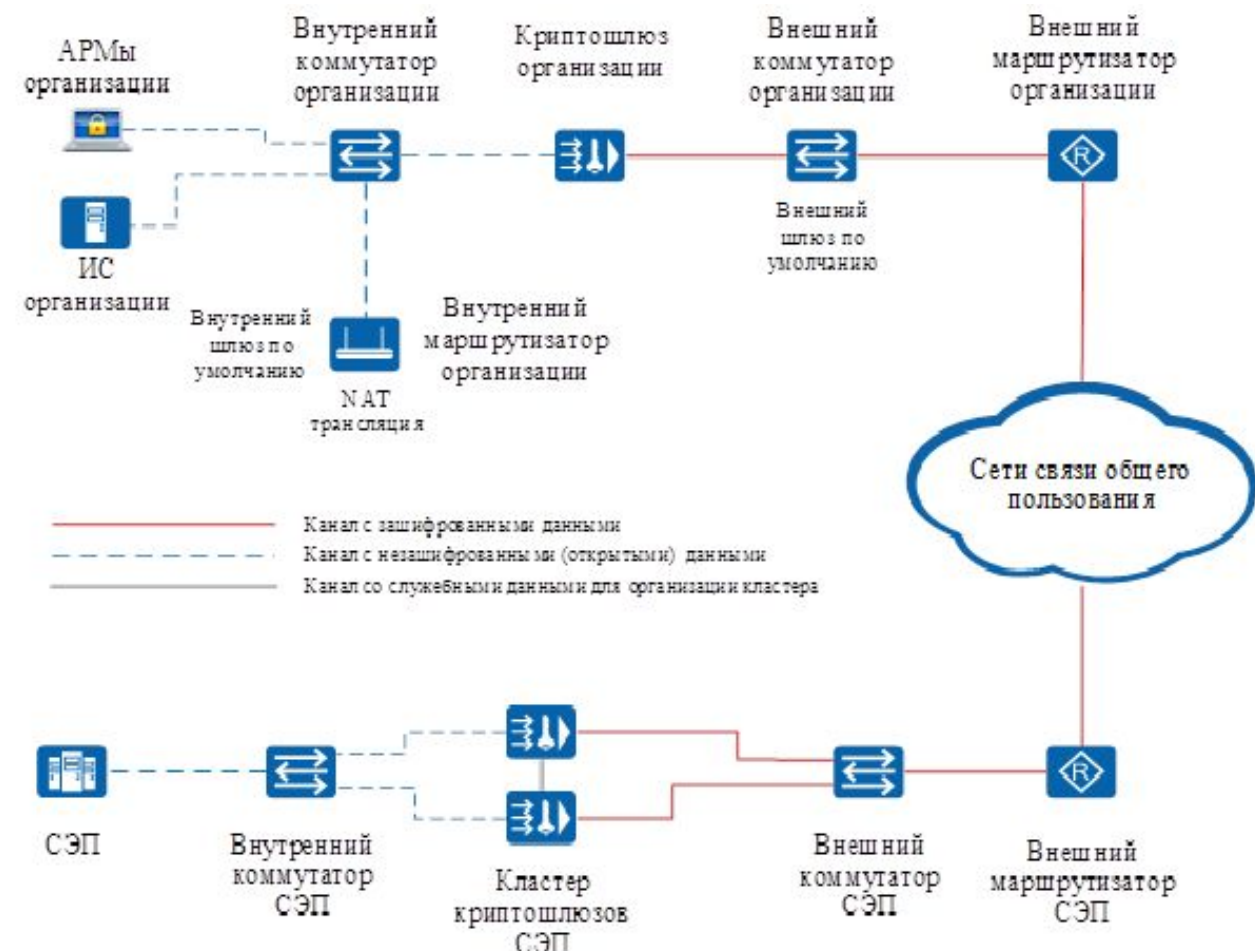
АРМы организации

Внутренний коммутатор организации

Криптошлюз организации

Внешний коммутатор организации

Внешний маршрутизатор организации

ИС организации

Внешний шлюз по умолчанию

Внутренний шлюз по умолчанию

Внутренний маршрутизатор организации

NAT трансляция

Сети связи общего пользования

Канал с зашифрованными данными
Канал с незашифрованными (открытыми) данными
Канал со служебными данными для организации кластера

СЭП

Внутренний коммутатор СЭП

Кластер криптошлюзов СЭП

Внешний коммутатор СЭП

Внешний маршрутизатор СЭП